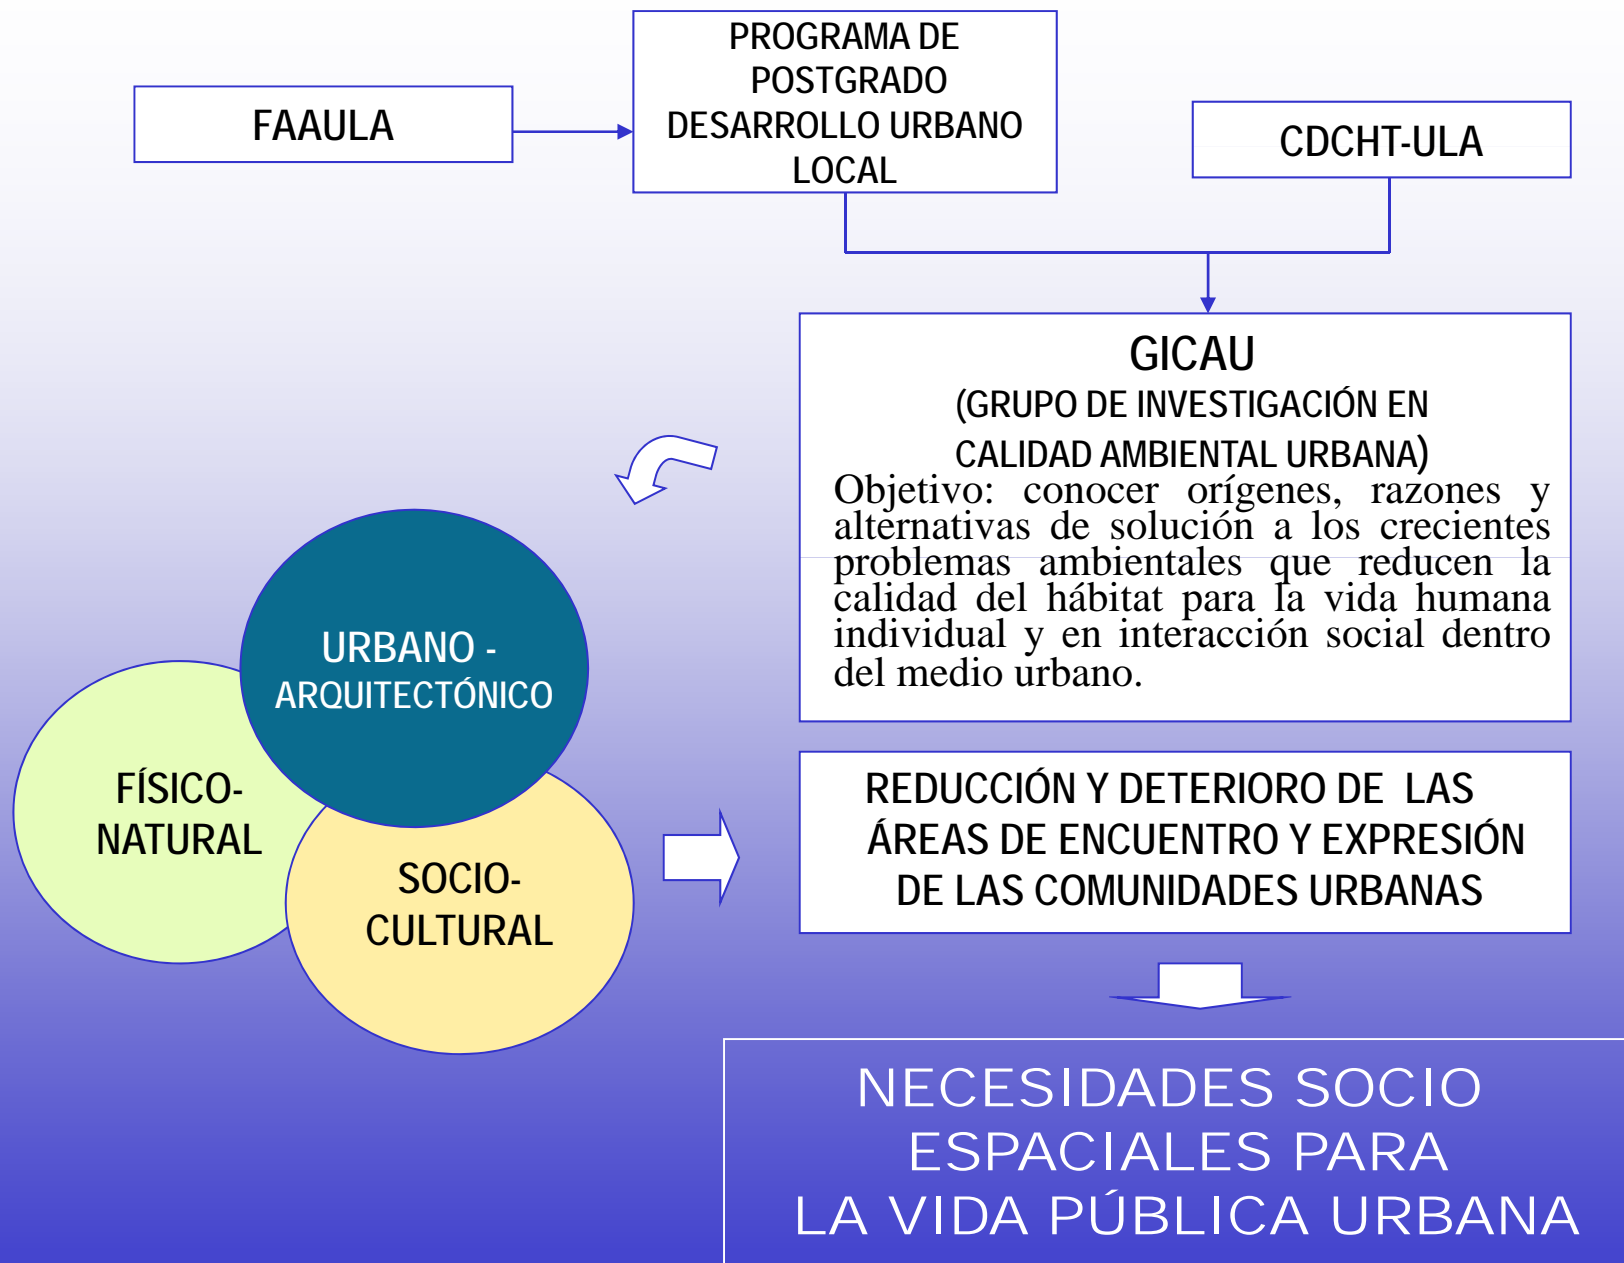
FAAULA

PROGRAMA DE POSTGRADO DESARROLLO URBANO LOCAL

CDCHT-ULA

GICAU
(GRUPO DE INVESTIGACIÓN EN CALIDAD AMBIENTAL URBANA)
Objetivo: conocer orígenes, razones y alternativas de solución a los crecientes problemas ambientales que reducen la calidad del hábitat para la vida humana individual y en interacción social dentro del medio urbano.

URBANO - ARQUITECTÓNICO

FÍSICO-NATURAL

SOCIO-CULTURAL

REDUCCIÓN Y DETERIORO DE LAS ÁREAS DE ENCUENTRO Y EXPRESIÓN DE LAS COMUNIDADES URBANAS

NECESIDADES SOCIO ESPACIALES PARA LA VIDA PÚBLICA URBANA